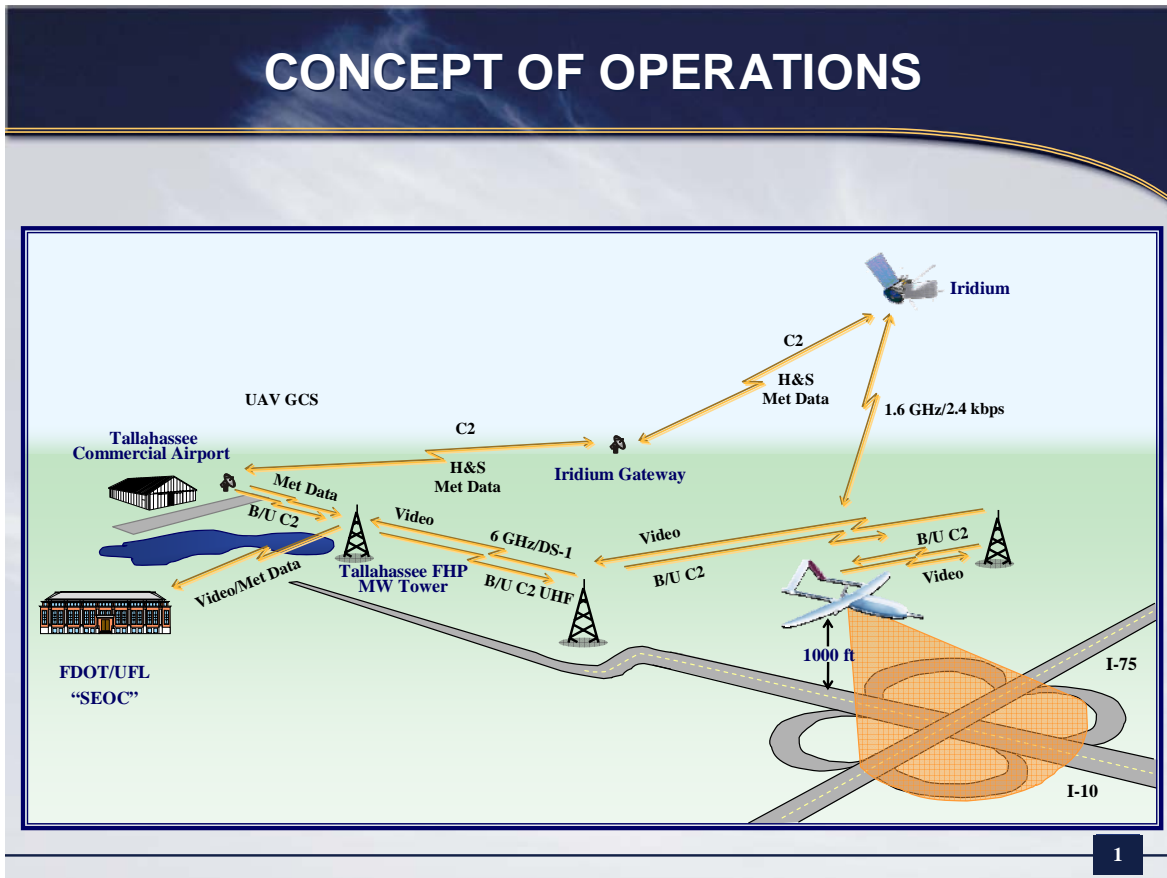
CONCEPT OF OPERATIONS

Iridium

C2

H&S
Met Data

1.6 GHz/2.4 kbps

UAV GCS

C2

Tallahassee
Commercial Airport

H&S
Met Data

Iridium Gateway

Met Data

B/U C2

Video

6 GHz/DS-1

Video

B/U C2

Tallahassee FHP
MW Tower

B/U C2 UHF

B/U C2

Video

Video/Met Data

FDOT/UFL
"SEOC"

1000 ft

I-75

I-10

1